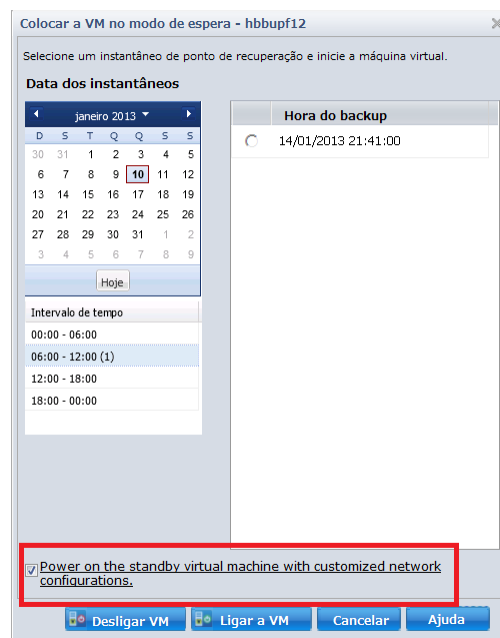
Colocar a VM no modo de espera - hbbupf12

Selecione um instantâneo de ponto de recuperação e inicie a máquina virtual.

Data dos instantâneos

janeiro 2013

| D | S | T | Q | Q | S | S |
|---|---|---|---|---|---|---|
| 30 | 31 | 1 | 2 | 3 | 4 | 5 |
| 6 | 7 | 8 | 9 | 10 | 11 | 12 |
| 13 | 14 | 15 | 16 | 17 | 18 | 19 |
| 20 | 21 | 22 | 23 | 24 | 25 | 26 |
| 27 | 28 | 29 | 30 | 31 | 1 | 2 |
| 3 | 4 | 5 | 6 | 7 | 8 | 9 |

Hoje

| Intervalo de tempo |
|---|
| 00:00 - 06:00 |
| 06:00 - 12:00 (1) |
| 12:00 - 18:00 |
| 18:00 - 00:00 |

| | Hora do backup |
|---|---|
| | 14/01/2013 21:41:00 |

Power on the standby virtual machine with customized network configurations.

Desligar VM Ligar a VM Cancelar Ajuda